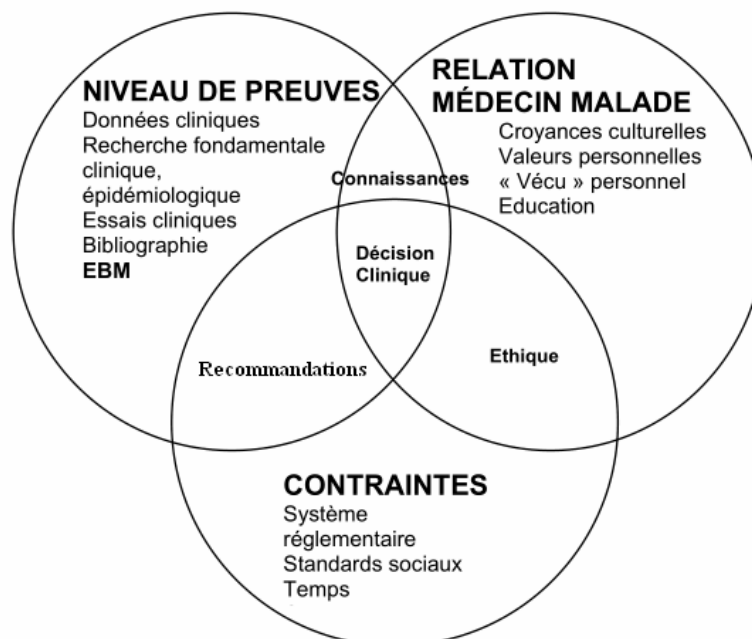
NIVEAU DE PREUVES
Données cliniques
Recherche fondamentale clinique, épidémiologique
Essais cliniques
Bibliographie
EBM

RELATION MÉDECIN MALADE
Croyances culturelles
Valeurs personnelles
« Vécu » personnel
Education

Connaissances

Décision Clinique

Recommandations

Ethique

CONTRAINTES
Système réglementaire
Standards sociaux
Temps